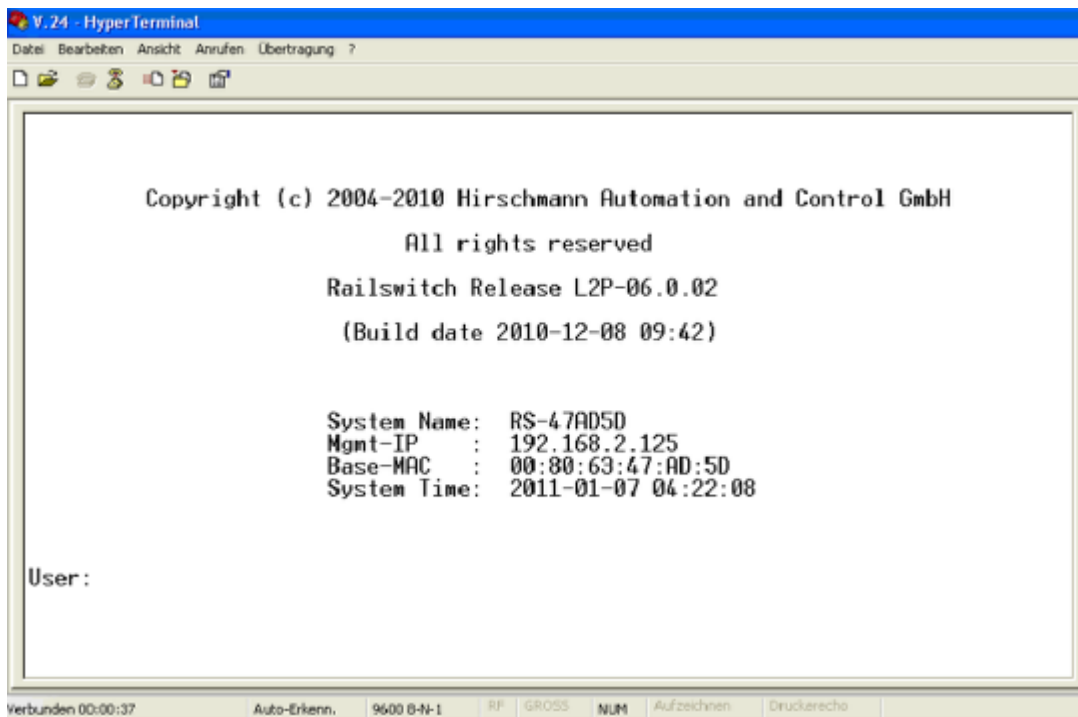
V.24 - HyperTerminal

Datei Bearbeiten Ansicht Anrufen Übertragung ?

Copyright (c) 2004-2010 Hirschmann Automation and Control GmbH

All rights reserved

Railswitch Release L2P-06.0.02

(Build date 2010-12-08 09:42)

System Name: RS-47AD5D
Mgmt-IP : 192.168.2.125
Base-MAC : 00:80:63:47:AD:5D
System Time: 2011-01-07 04:22:08

User:

Verbunden 00:00:37 Auto-Erkenn. 9600 8-N-1 RF GROSS NUM Aufzeichnen Druckerecho